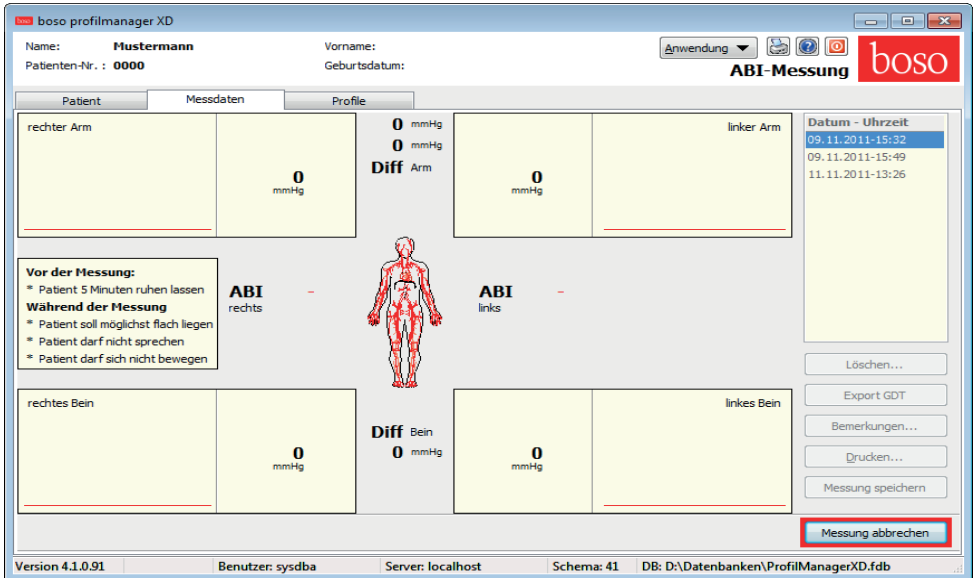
boso profilmanager XD

Name: Mustermann
Patienten-Nr. : 0000
Vorname:
Geburtsdatum:
Anwendung
ABI-Messung
boso

Patient
Messdaten
Profile

rechter Arm
0 mmHg

0 mmHg
0 mmHg
Diff Arm

linker Arm
0 mmHg

Datum - Uhrzeit
09.11.2011-15:32
09.11.2011-15:49
11.11.2011-13:26

Vor der Messung:
* Patient 5 Minuten ruhen lassen
Während der Messung
* Patient soll möglichst flach liegen
* Patient darf nicht sprechen
* Patient darf sich nicht bewegen

ABI rechts -

ABI links -

Löschen...
Export GDT
Bemerkungen...
Drucken...
Messung speichern

rechtes Bein
0 mmHg

Diff Bein
0 mmHg

linkes Bein
0 mmHg

Messung abbrechen

Version 4.1.0.91
Benutzer: sysdba
Server: localhost
Schema: 41
DB: D:\Datenbanken\ProfilManagerXD.fdb